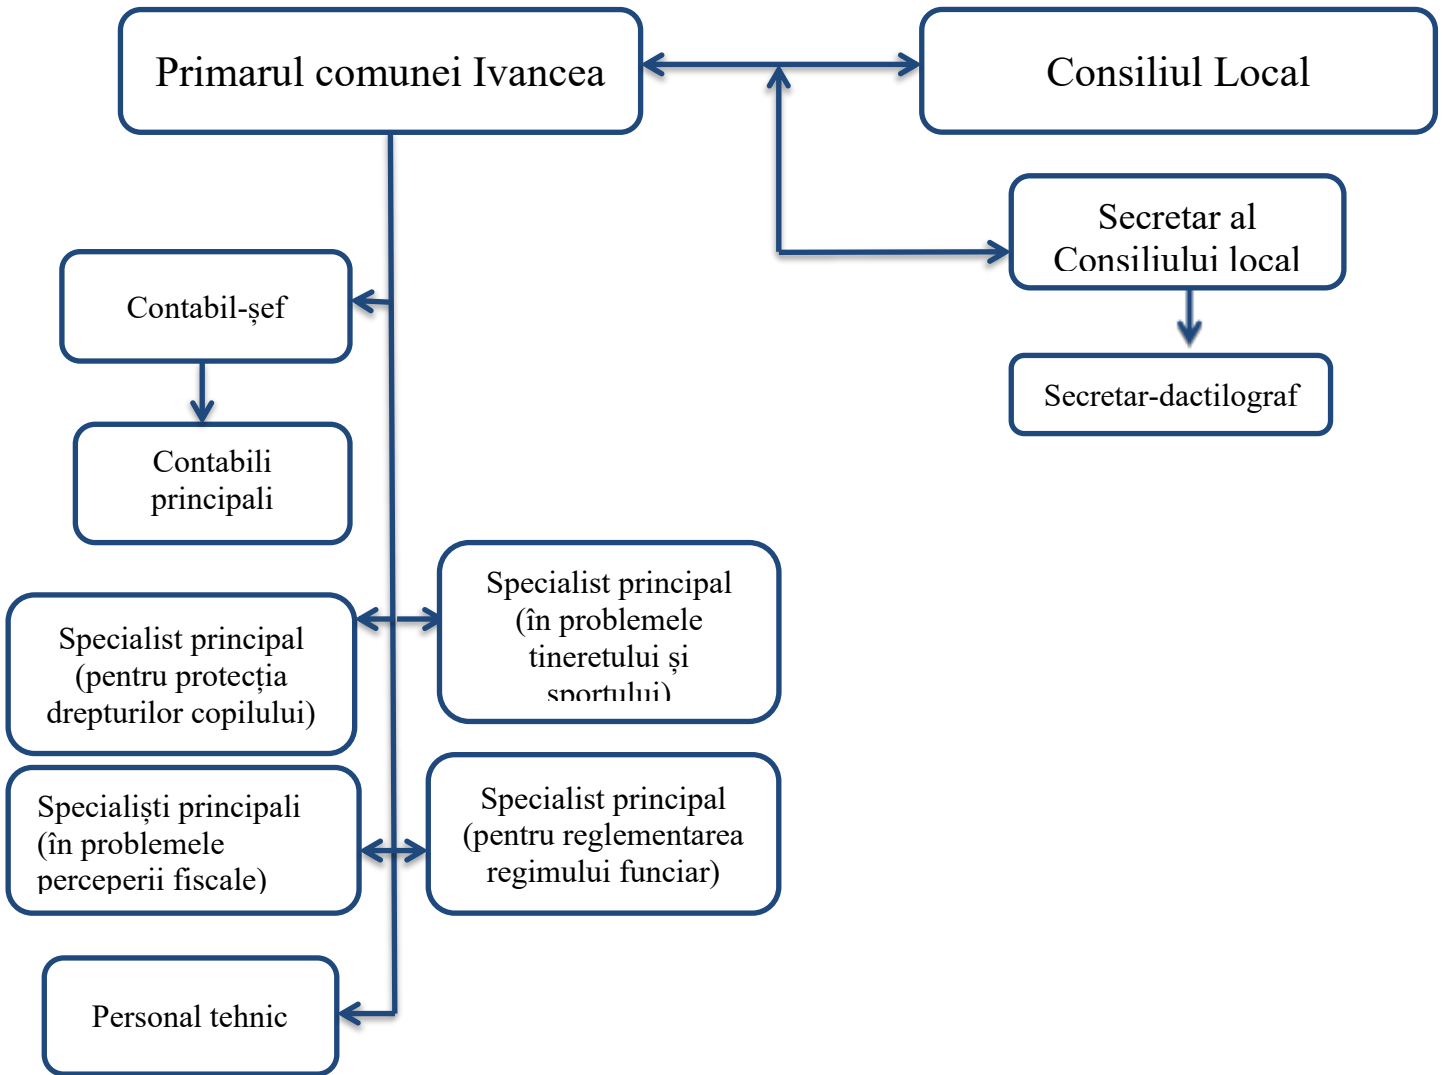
Primarul comunei Ivancea

Consiliul Local

Secretar al Consiliului local

Secretar-dactilograf

Contabil-șef

Contabili principali

Specialist principal (în problemele tineretului și sportului)

Specialist principal (pentru protecția drepturilor copilului)

Specialiști principali (în problemele perceperii fiscale)

Specialist principal (pentru reglementarea regimului funciar)

Personal tehnic